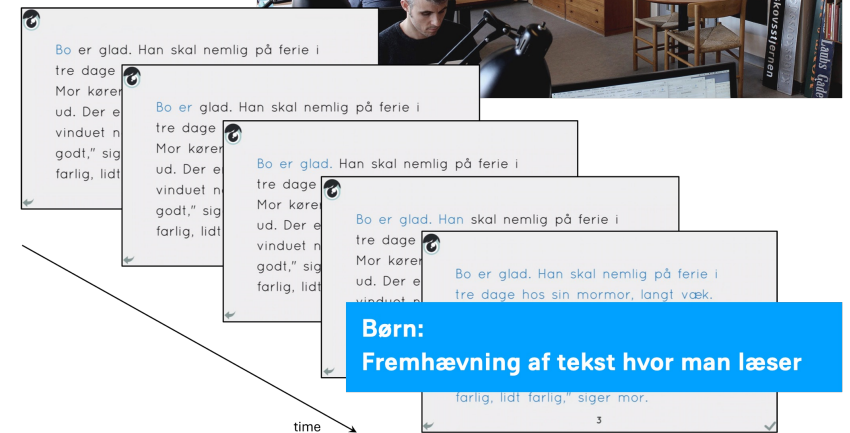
Bo er glad. Han skal nemlig på ferie i tre dage

Mor køre

ud. Der e

vinduet n

godt," sig

farlig, lid

Bo er glad. Han skal nemlig på ferie i tre dage

Mor køre

ud. Der e

vinduet n

godt," sig

farlig, lidt

Bo er glad. Han skal nemlig på ferie i tre dage

Mor køre

ud. Der e

vinduet n

godt," sig

farlig, lidt

Bo er glad. Han skal nemlig på ferie i tre dage

Mor køre

ud. Der e

vinduet n

godt," sig

farlig, lidt

Bo er glad. Han skal nemlig på ferie i tre dage hos sin mormor, langt væk.

farlig, lidt farlig," siger mor.

3

Børn:
Fremhævning af tekst hvor man læser

time

kovsstenen

Laulus Galle